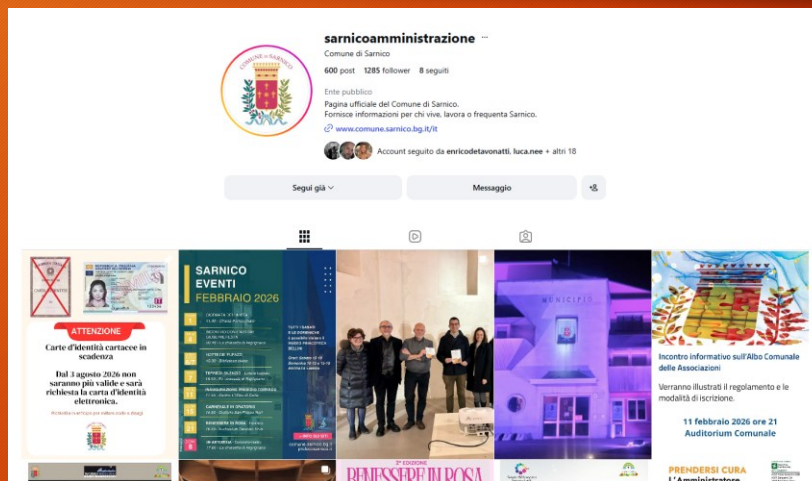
sarnicoamministrazione ···
Comune di Sarnico
600 post 1285 follower 8 seguiti

Ente pubblico
Pagina ufficiale del Comune di Sarnico.
Fornisce informazioni per chi vive, lavora o frequenta Sarnico.
www.comune.sarnico.bg.it/it

Account seguito da enricodetavonatti, luca.nee + altri 18

Segui già
Messaggio

ATTENZIONE
Carte d'identità cartacee in scadenza
Dal 3 agosto 2026 non saranno più valide e sarà richiesta la carta d'identità elettronica.
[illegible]

SARNICO EVENTI FEBBRAIO 2026
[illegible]

MUNICIPIO

Incontro informativo sull'Albo Comunale delle Associazioni
Verranno illustrati il regolamento e le modalità di iscrizione.
11 febbraio 2026 ore 21
Auditorium Comunale

BENESSERE IN ROSA
PRENDERSI CURA
L'Amministratore